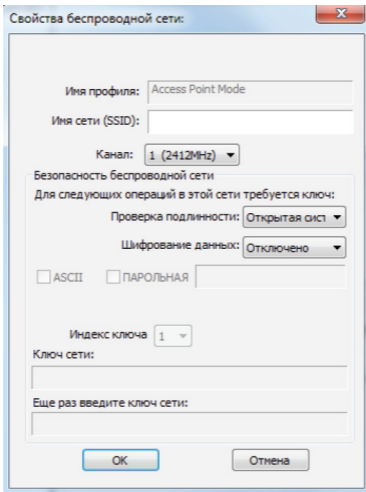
Свойства беспроводной сети:

Имя профиля: Access Point Mode

Имя сети (SSID):

Канал: 1 (2412MHz)

Безопасность беспроводной сети

Для следующих операций в этой сети требуется ключ:

Проверка подлинности: Открытая сист

Шифрование данных: Отключено

ASCII ПАРОЛЬНАЯ

Индекс ключа 1

Ключ сети:

Еще раз введите ключ сети:

OK Отмена